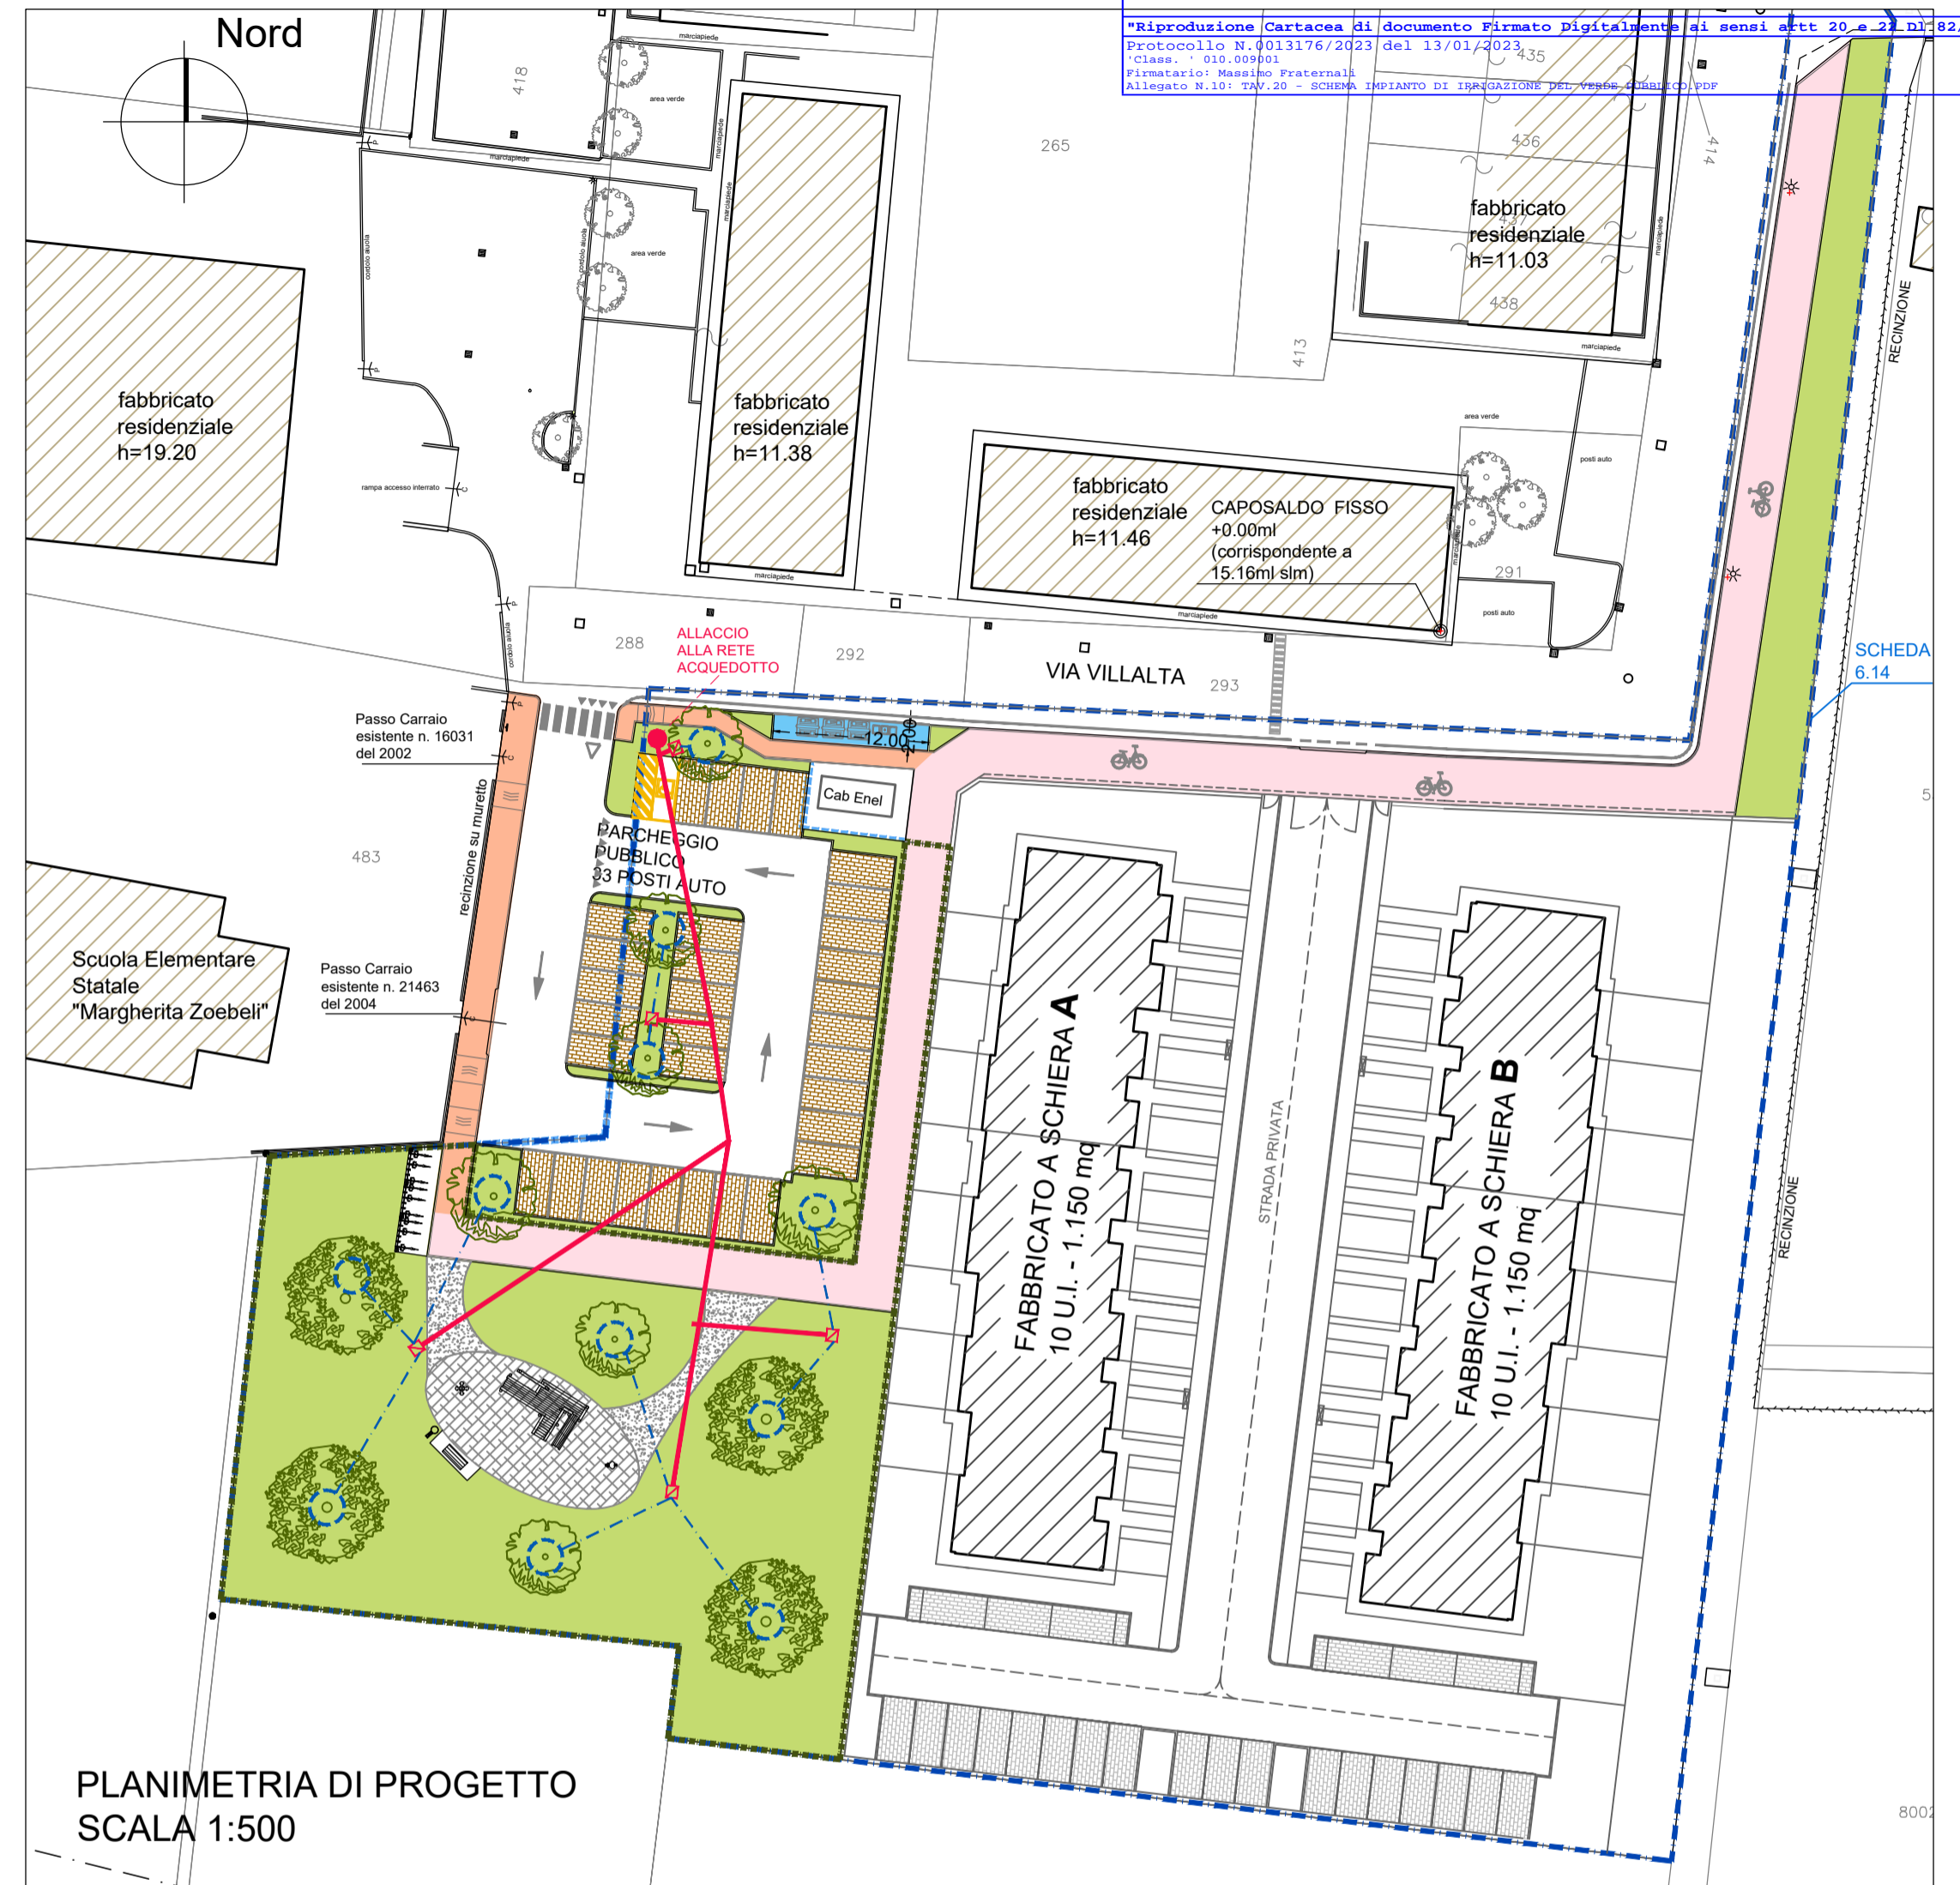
"Riproduzione Cartacea di documento Firmato Digitalmente ai sensi artt 20 e 22 Dl 82/
Protocollo N.0013176/2023 del 13/01/2023
'Class. ' 010.009001
Firmatario: Massimo Fraternali
Allegato N.10: TAV.20 - SCHEMA IMPIANTO DI IRRIGAZIONE DEL VERDE PUBBLICO.PDF

Nord

418
marciapiede
area verde
marciapiede
marciapiede
area verde
cordolo aiuola
cordolo aiuola
marciapiede

265
435
436
437
438
414
413

fabbricato residenziale h=11.03

marciapiede

fabbricato residenziale h=19.20

fabbricato residenziale h=11.38

rampa accesso interrato

marciapiede

area verde
posti auto

fabbricato residenziale h=11.46

CAPOSALDO FISSO +0.00ml (corrispondente a 15.16ml slm)

marciapiede
291
posti auto

RECINZIONE

288
292
ALLACCIO ALLA RETE ACQUEDOTTO
VIA VILLALTA
293
cordolo aiuola

SCHEDA 6.14

Passo Carraio esistente n. 16031 del 2002

12.00
2.00

Cab Enel

recinzione su muretto

483

PARCHEGGIO PUBBLICO 33 POSTI AUTO

5

Scuola Elementare Statale "Margherita Zoebeli"

Passo Carraio esistente n. 21463 del 2004

FABBRICATO A SCHIERA A
10 U.I. - 1.150 mq

STRADA PRIVATA

FABBRICATO A SCHIERA B
10 U.I. - 1.150 mq

RECINZIONE

8002

PLANIMETRIA DI PROGETTO
SCALA 1:500